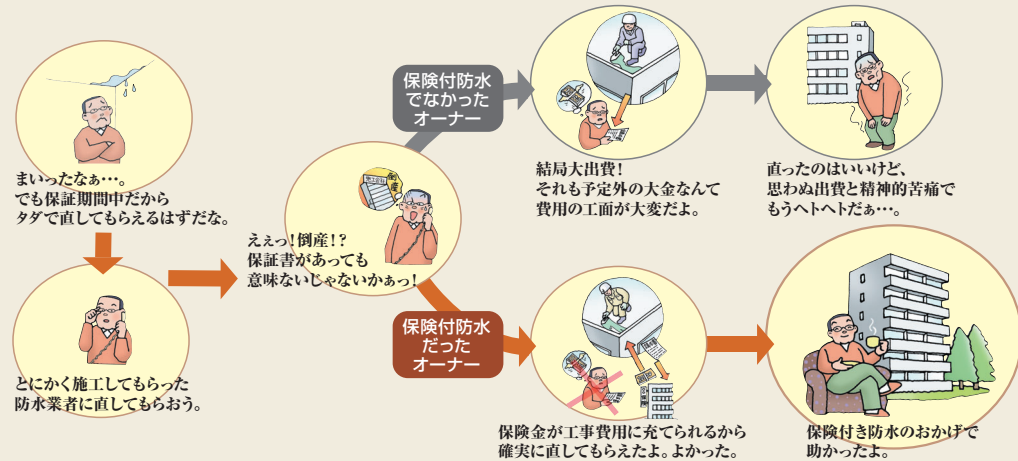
まいったなぁ…。
でも保証期間中だから
タダで直してもらえるはずだな。

とにかく施工してもらった
防水業者に直してもらおう。

えぇっ！倒産！？
保証書があっても
意味ないじゃないかぁっ！

保険付防水
でなかった
オーナー

結局大出費！
それも予定外の大金なんて
費用の工面が大変だよ。

直ったのはいいけど、
思わぬ出費と精神的苦痛で
もうヘトヘトだぁ…。

保険付防水
だった
オーナー

保険金が工事費用に充てられるから
確実に直してもらえたよ。よかった。

保険付き防水のおかげで
助かったよ。